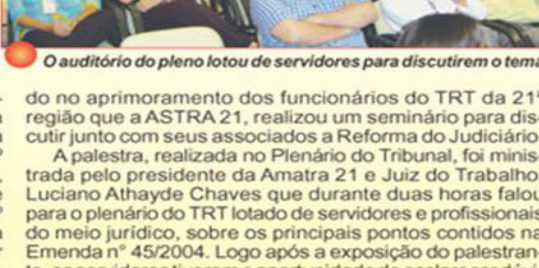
O auditório do pleno lotou de servidores para discutirem o tema

do no aprimoramento dos funcionários do TRT da 21ª região que a ASTRA 21, realizou um seminário para discutir junto com seus associados a Reforma do Judiciário.

A palestra, realizada no Plenário do Tribunal, foi ministrada pelo presidente da Amatra 21 e Juiz do Trabalho Luciano Athayde Chaves que durante duas horas falou para o plenário do TRT lotado de servidores e profissionais do meio jurídico, sobre os principais pontos contidos na Emenda nº 45/2004. Logo após a exposição do palestran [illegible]